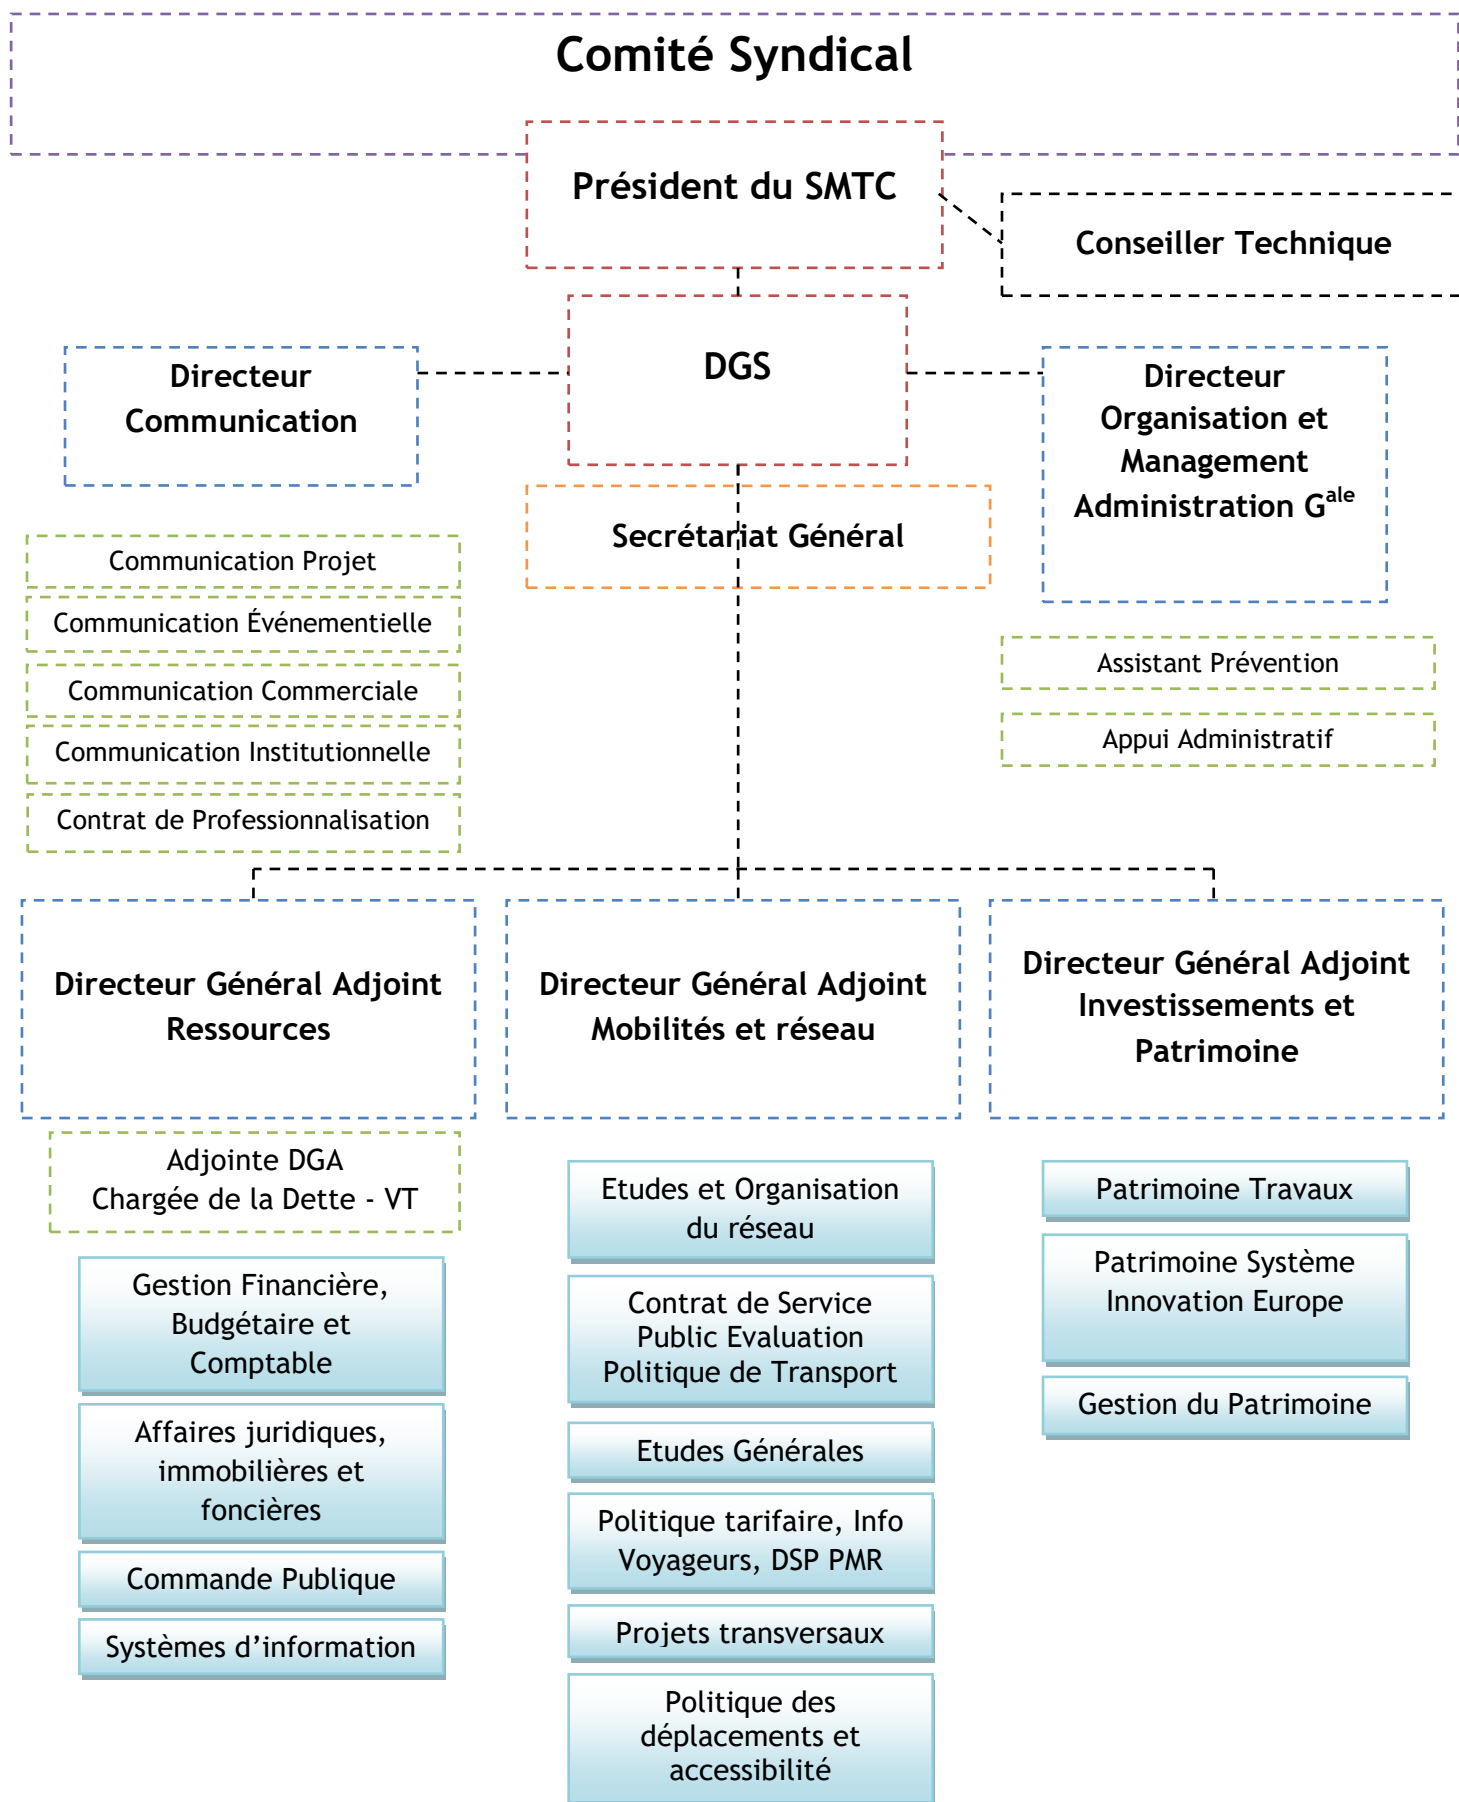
Comité Syndical

Président du SMTC

Conseiller Technique

DGS

Directeur Communication

Directeur Organisation et Management Administration G$^{ale}$

Secrétariat Général

Communication Projet

Communication Événementielle

Communication Commerciale

Communication Institutionnelle

Contrat de Professionnalisation

Assistant Prévention

Appui Administratif

Directeur Général Adjoint Ressources

Directeur Général Adjoint Mobilités et réseau

Directeur Général Adjoint Investissements et Patrimoine

Adjointe DGA
Chargée de la Dette - VT

Gestion Financière, Budgétaire et Comptable

Affaires juridiques, immobilières et foncières

Commande Publique

Systèmes d'information

Etudes et Organisation du réseau

Contrat de Service Public Evaluation Politique de Transport

Etudes Générales

Politique tarifaire, Info Voyageurs, DSP PMR

Projets transversaux

Politique des déplacements et accessibilité

Patrimoine Travaux

Patrimoine Système Innovation Europe

Gestion du Patrimoine